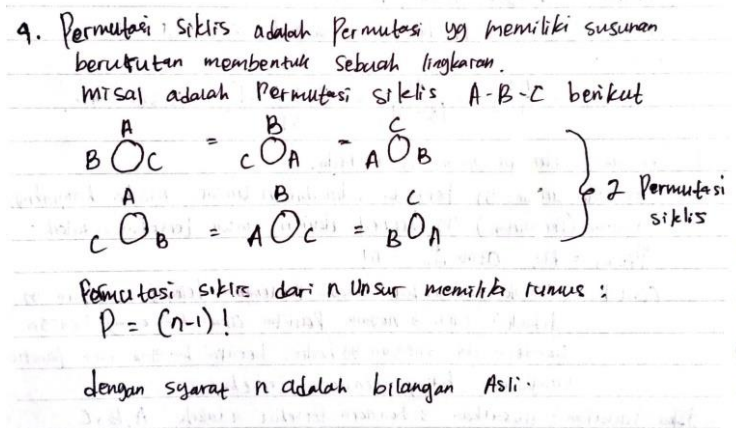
4. Permutasi Siklis adalah Permutasi yg memiliki susunan berurutan membentuk sebuah lingkaran.

Misal adalah Permutasi siklis A-B-C berikut

B ◯ C (A) = C ◯ A (B) = A ◯ B (C)

C ◯ B (A) = A ◯ C (B) = B ◯ A (C)

2 Permutasi siklis

Permutasi siklis dari n Unsur memiliki rumus :
$P = (n-1)!$

dengan syarat n adalah bilangan Asli.